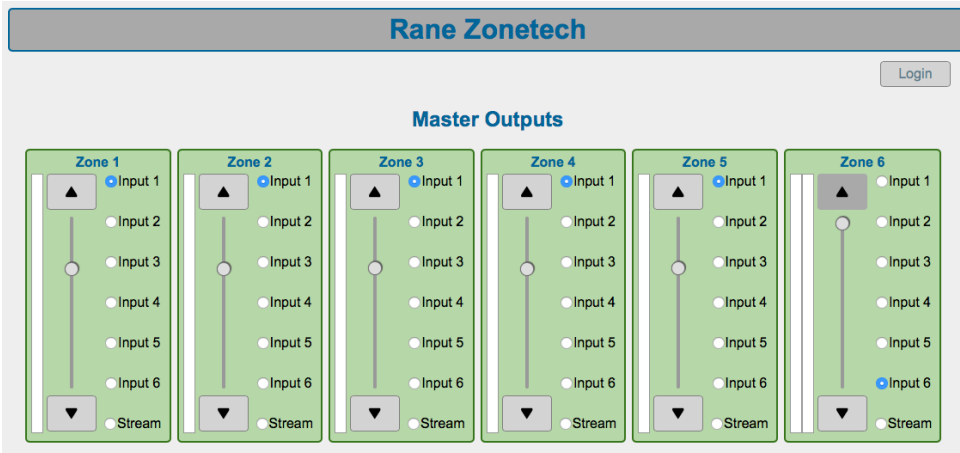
Rane Zonetech

Login

Master Outputs

Zone 1
▲
Input 1
Input 2
Input 3
Input 4
Input 5
Input 6
▼
Stream

Zone 2
▲
Input 1
Input 2
Input 3
Input 4
Input 5
Input 6
▼
Stream

Zone 3
▲
Input 1
Input 2
Input 3
Input 4
Input 5
Input 6
▼
Stream

Zone 4
▲
Input 1
Input 2
Input 3
Input 4
Input 5
Input 6
▼
Stream

Zone 5
▲
Input 1
Input 2
Input 3
Input 4
Input 5
Input 6
▼
Stream

Zone 6
▲
Input 1
Input 2
Input 3
Input 4
Input 5
Input 6
▼
Stream